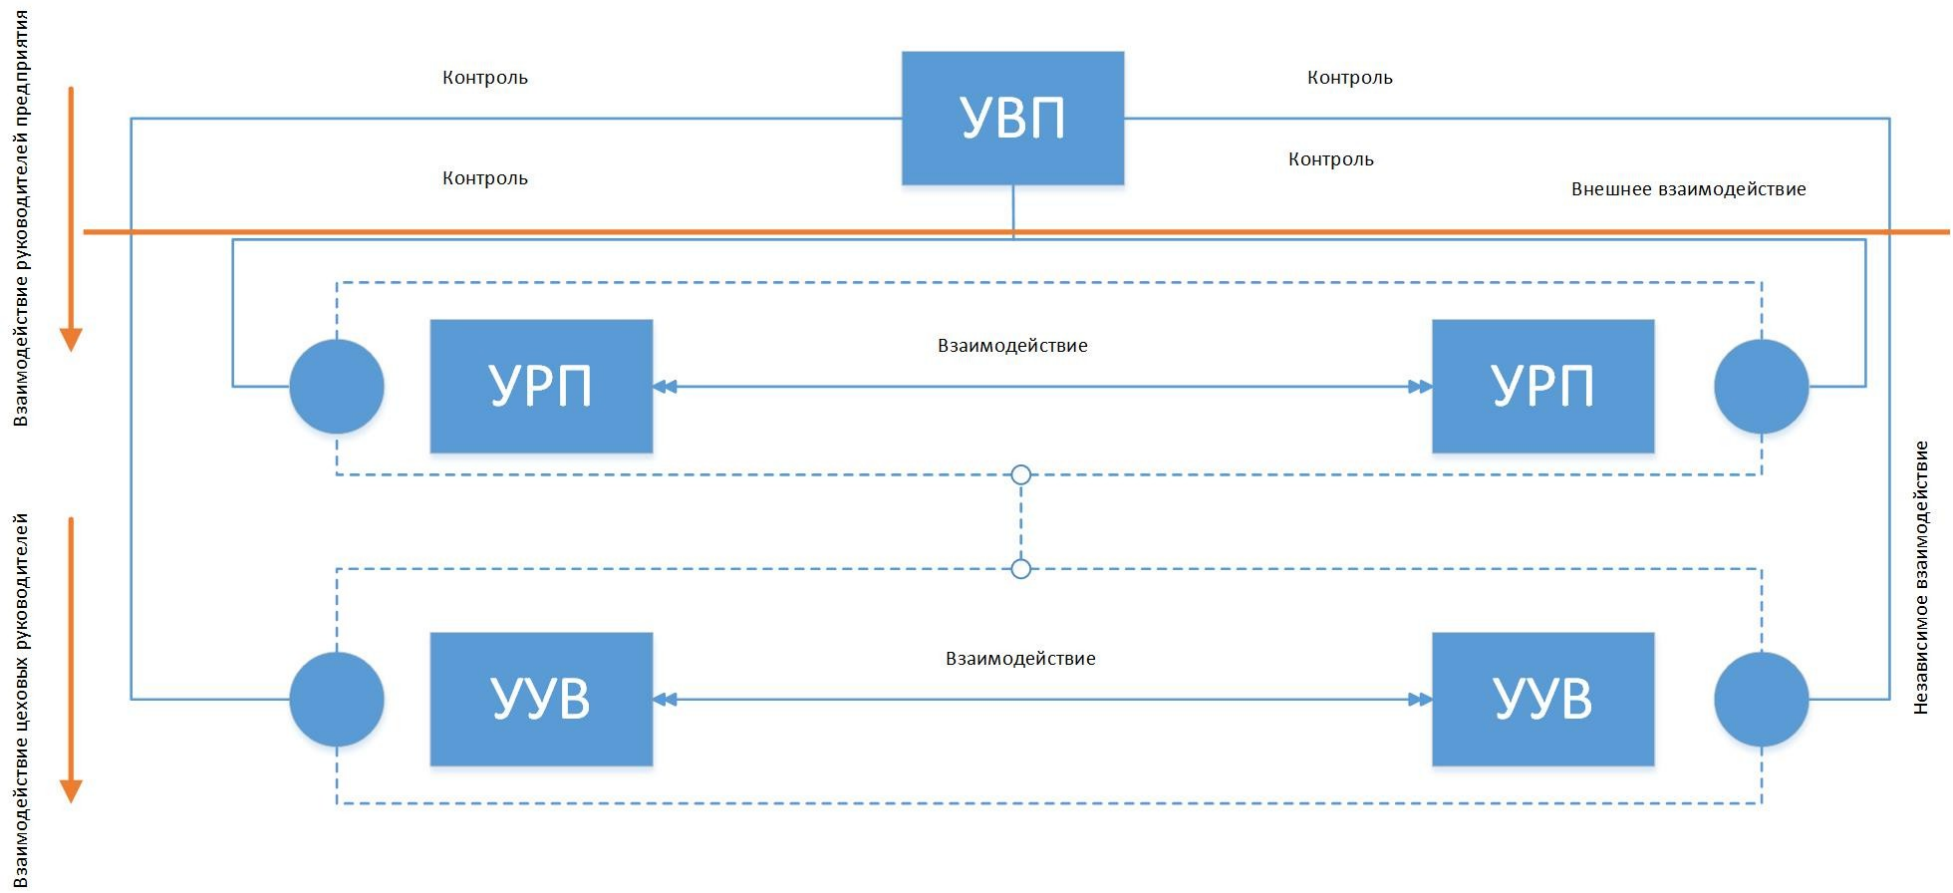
Взаимодействие руководителей предприятия

Контроль

УВП

Контроль

Контроль

Контроль

Внешнее взаимодействие

Взаимодействие

УРП

УРП

Взаимодействие цеховых руководителей

Взаимодействие

УУВ

УУВ

Независимое взаимодействие